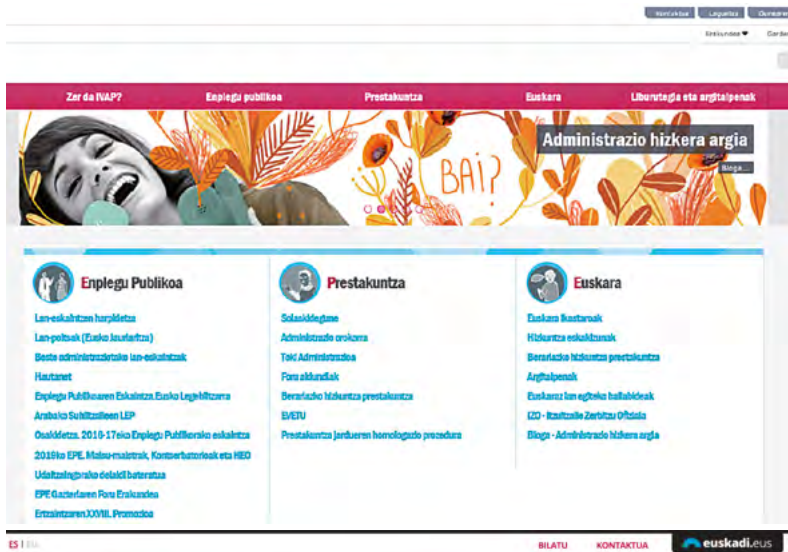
Kontaktua Laguntza Oumaren

Erakundea ▾ Gardo

Zer da IVAP? Enplegu publikoa Prestakuntza Euskara Liburutegia eta argitalpenak

BAI?

Administrazio hizkera argia

Bloga...

Enplegu Publikoa

Lan-eskaintzen harpidetza
Lan-poltsak (Eusko Jaurlaritza)
Beste administrazioetako lan-eskaintzak
Hautanet
Enplegu Publikoaren Eskaintza Eusko Legebiltzarra
Arabako Suhiltzaileen LEP
Osakidetza. 2016-17ko Enplegu Publikorako eskaintza
2016ko EPE. Maisu-maistrak, Kontserbatorioak eta HEO
Udaltzaingorako deialdi bateratua
EPE Gazteriaren Foru Erakundea
Ertzaintzaren XXVIII. Promozioa

Prestakuntza

Solaskidetzne
Administrazio orokorra
Toki Administrazioa
Foru aldundiak
Berariazko hizkuntza prestakuntza
EVETU
Prestakuntza jardueren homologazio prozedura

Euskara

Euskara ikastaroak
Hizkuntza eskakizunak
Berariazko hizkuntza prestakuntza
Argitalpenak
Euskaraz lan egiteko baliabideak
IZO - Itzultzaile Zerbitzu Ofiziala
Bloga - Administrazio hizkera argia

ES | EU

BILATU KONTAKTUA euskadi.eus